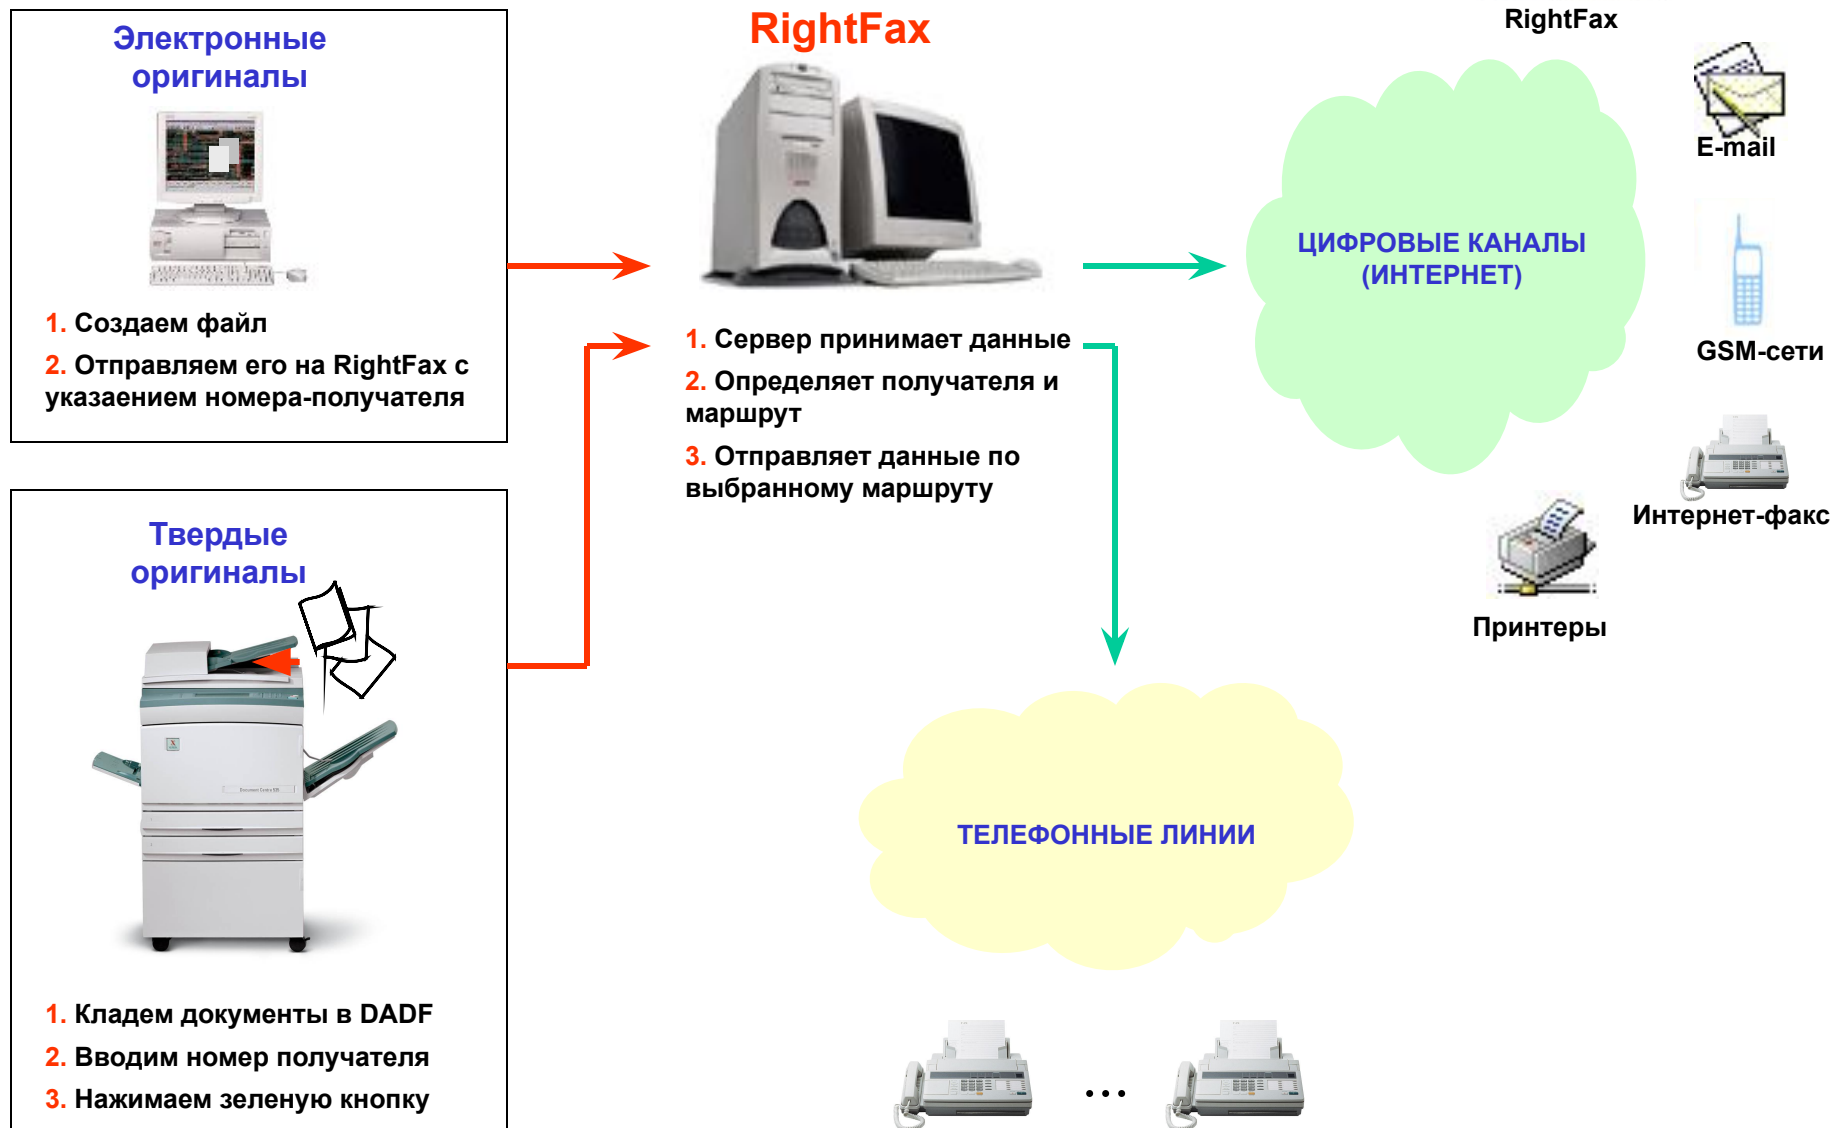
Электронные оригиналы

1. Создаем файл

2. Отправляем его на RightFax с указаением номера-получателя

Твердые оригиналы

1. Кладем документы в DADF

2. Вводим номер получателя

3. Нажимаем зеленую кнопку

RightFax

1. Сервер принимает данные

2. Определяет получателя и маршрут

3. Отправляет данные по выбранному маршруту

RightFax

ЦИФРОВЫЕ КАНАЛЫ (ИНТЕРНЕТ)

E-mail

GSM-сети

Интернет-факс

Принтеры

ТЕЛЕФОННЫЕ ЛИНИИ

...